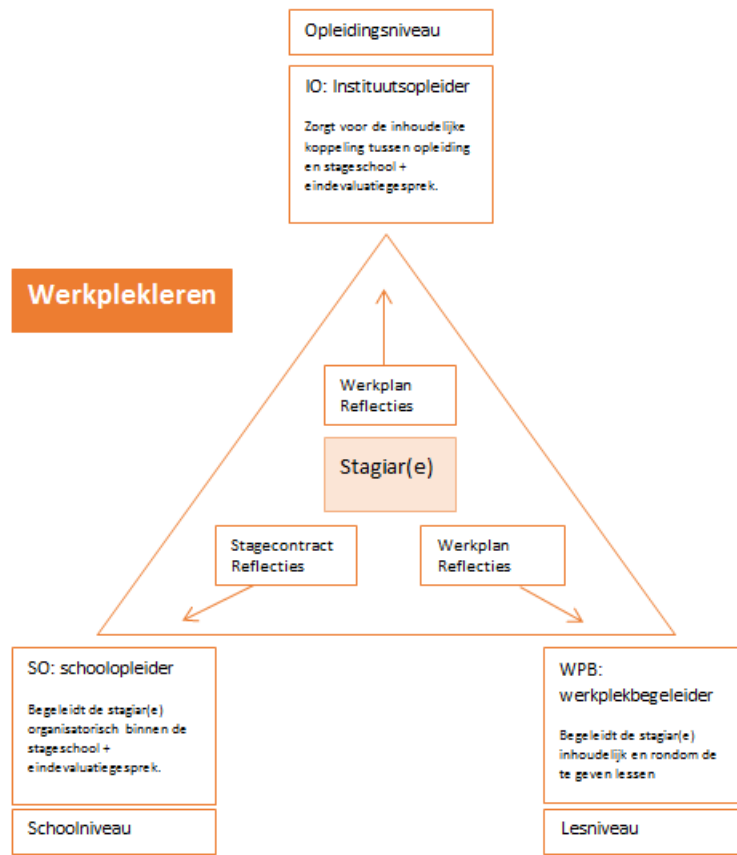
Opleidingsniveau

IO: Instituutsopleider

Zorgt voor de inhoudelijke koppeling tussen opleiding en stageschool + eindevaluatiegesprek.

Werkplekleren

Werkplan
Reflecties

Stagiar(e)

Stagecontract
Reflecties

Werkplan
Reflecties

SO: schoolopleider

Begeleidt de stagiar(e) organisatorisch binnen de stageschool + eindevaluatiegesprek.

Schoolniveau

WPB: werkplekbegeleider

Begeleidt de stagiar(e) inhoudelijk en rondom de te geven lessen

Lesniveau